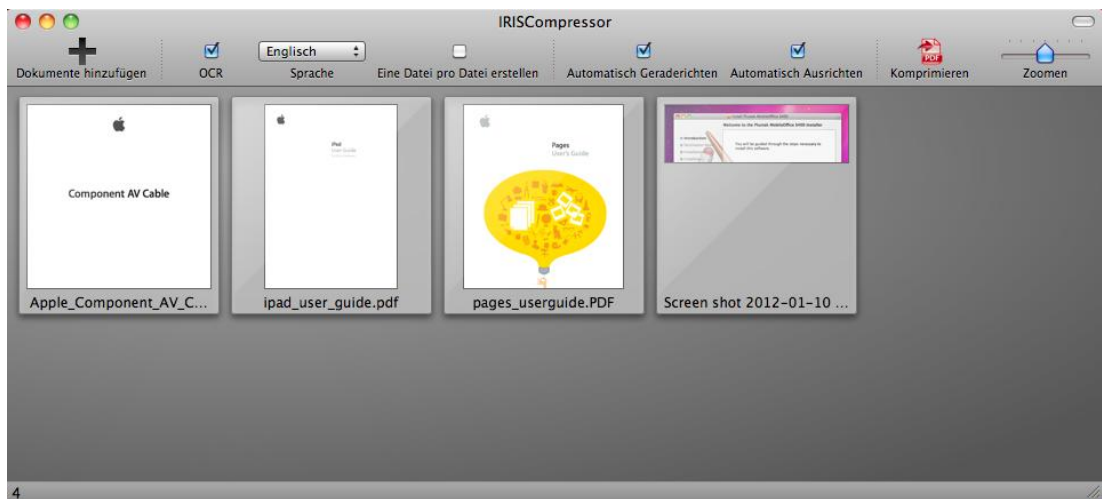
IRISCompressor

Dokumente hinzufügen
OCR
Englisch
Sprache
Eine Datei pro Datei erstellen
Automatisch Geraderichten
Automatisch Ausrichten
PDF
Komprimieren
Zoomen

Component AV Cable
Apple_Component_AV_C...

iPad
User Guide
ipad_user_guide.pdf

Pages
User's Guide
pages_userguide.PDF

Screen shot 2012-01-10 ...

4